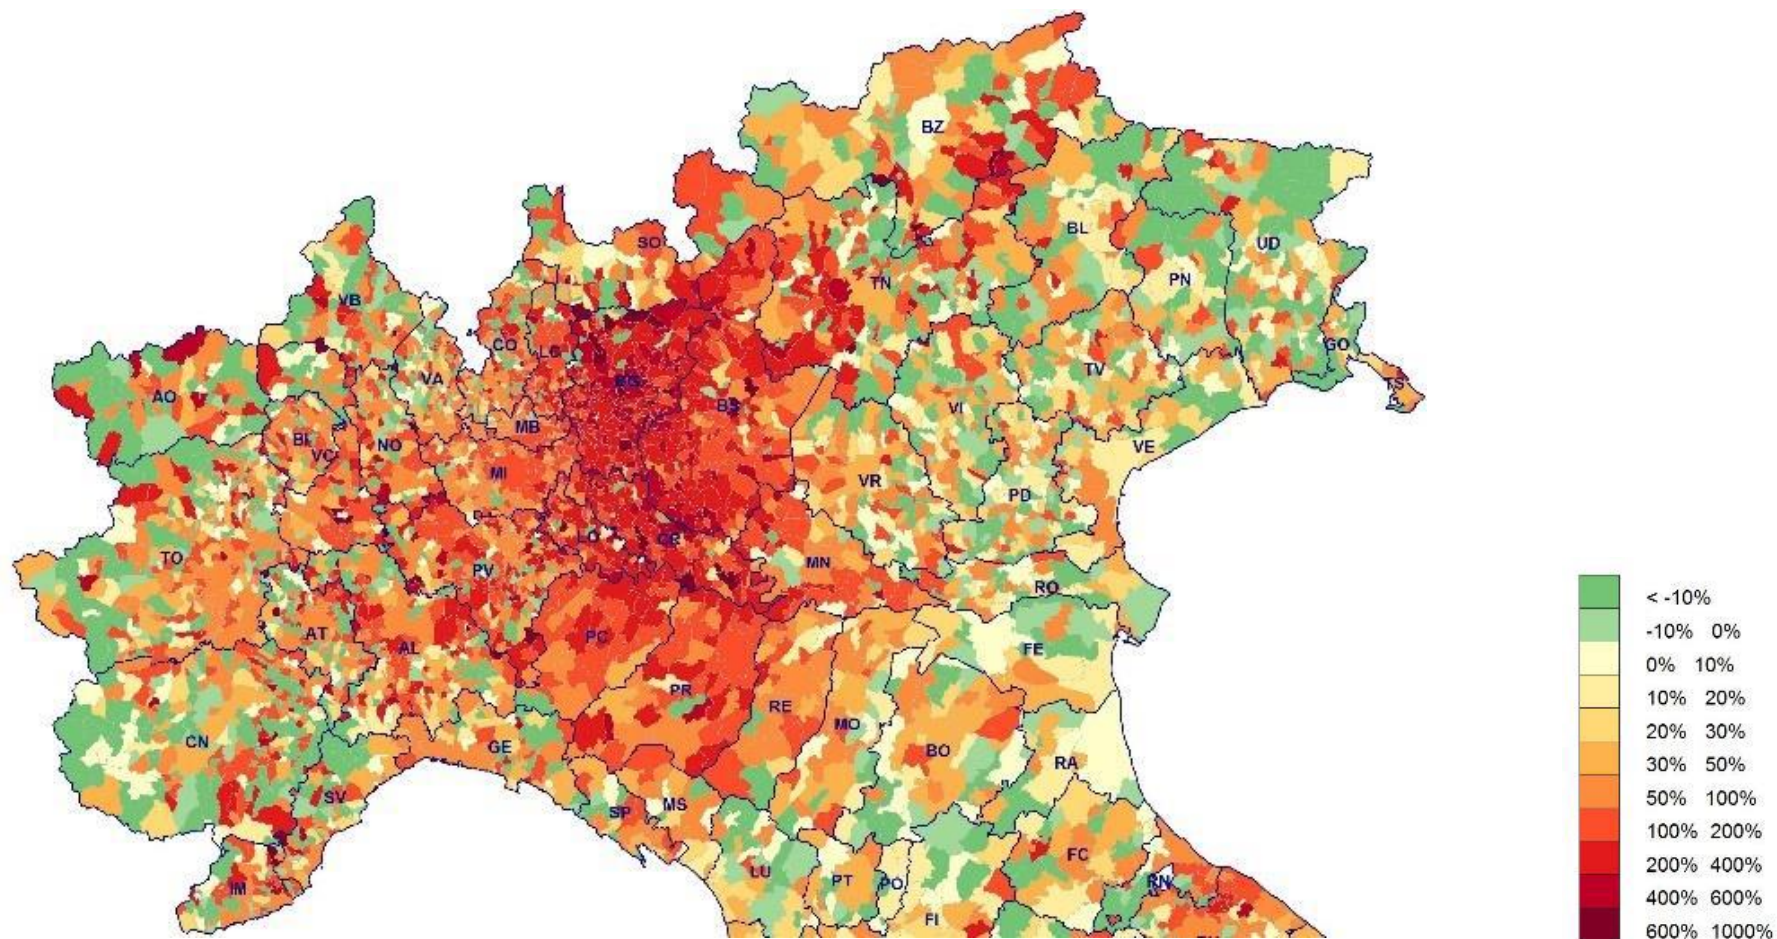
BZ
SO
BL
UD
PN
TN
VB
CO
LC
BG
GO
AO
VA
TS
BS
TV
MB
VI
BI
NO
VE
VC
MI
VR
PD
LO
CR
TO
PV
MN
RO
AT
AL
PC
FE
PR
RE
MO
CN
GE
BO
RA
SV
SP
MS
FC
LU
PT
PO
RN
IM
FI

< -10%
-10% 0%
0% 10%
10% 20%
20% 30%
30% 50%
50% 100%
100% 200%
200% 400%
400% 600%
600% 1000%